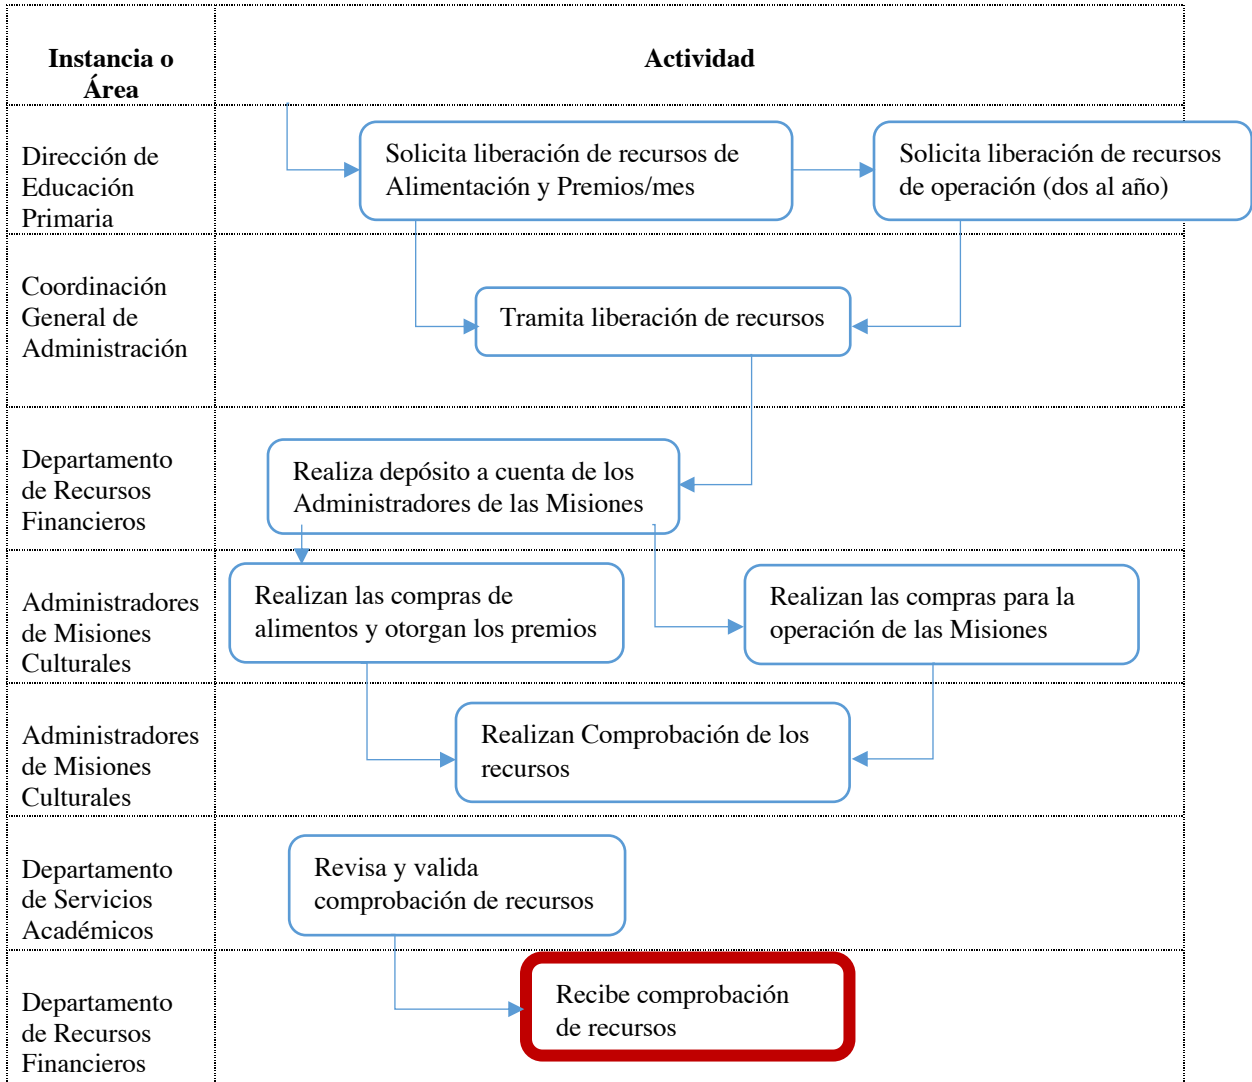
| Instancia o Área | Actividad |
|---|---|
| Dirección de Educación Primaria | Solicita liberación de recursos de Alimentación y Premios/mes<br>Solicita liberación de recursos de operación (dos al año) |
| Coordinación General de Administración | Tramita liberación de recursos |
| Departamento de Recursos Financieros | Realiza depósito a cuenta de los Administradores de las Misiones |
| Administradores de Misiones Culturales | Realizan las compras de alimentos y otorgan los premios<br>Realizan las compras para la operación de las Misiones |
| Administradores de Misiones Culturales | Realizan Comprobación de los recursos |
| Departamento de Servicios Académicos | Revisa y valida comprobación de recursos |
| Departamento de Recursos Financieros | Recibe comprobación de recursos |